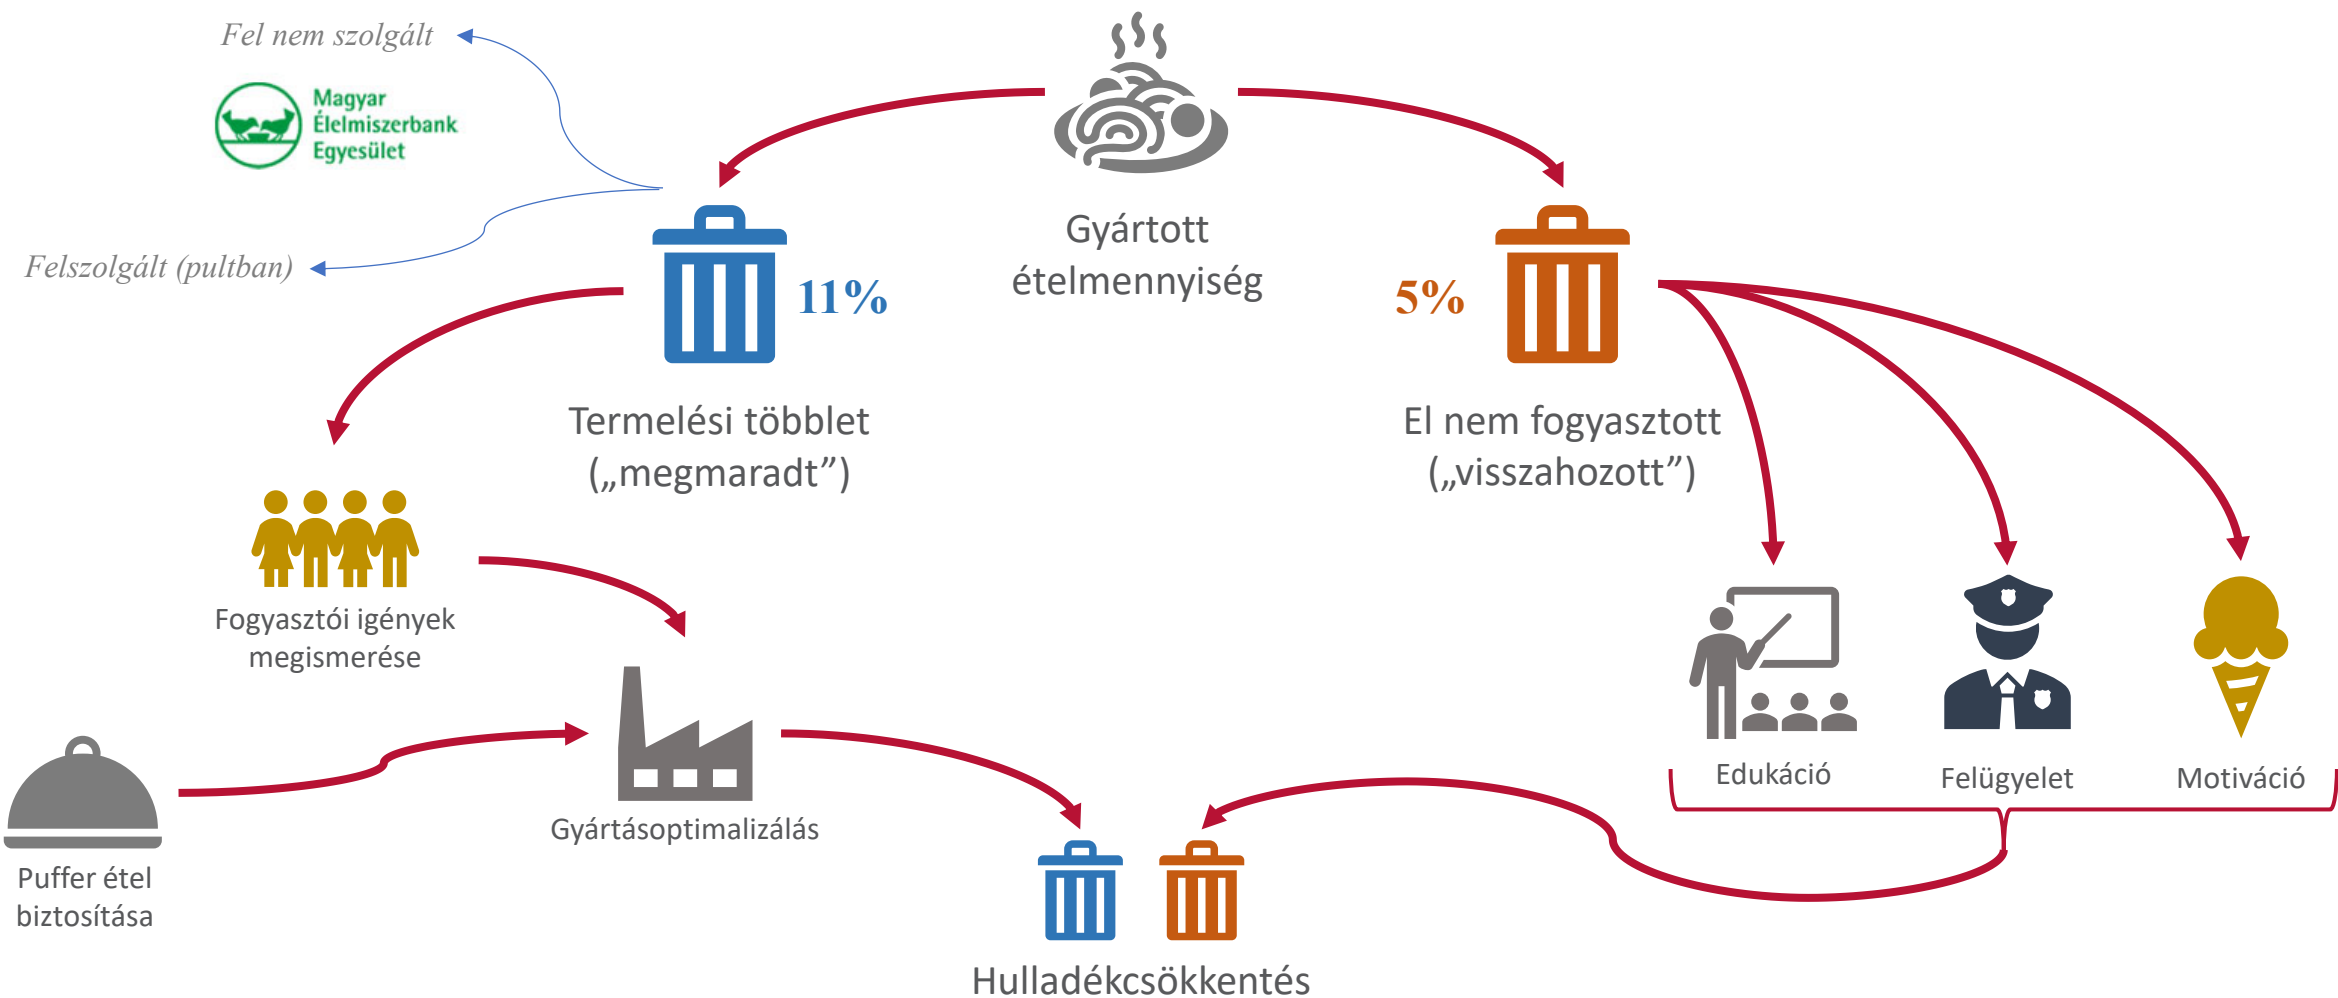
Fel nem szolgált

Magyar Élelmiszerbank Egyesület

Felszolgált (pultban)

Gyártott ételmennyiség

11%

Termelési többlet („megmaradt”)

5%

El nem fogyasztott („visszahozott”)

Fogyasztói igények megismerése

Edukáció

Felügyelet

Motiváció

Puffer étel biztosítása

Gyártásoptimalizálás

Hulladékcsökkentés